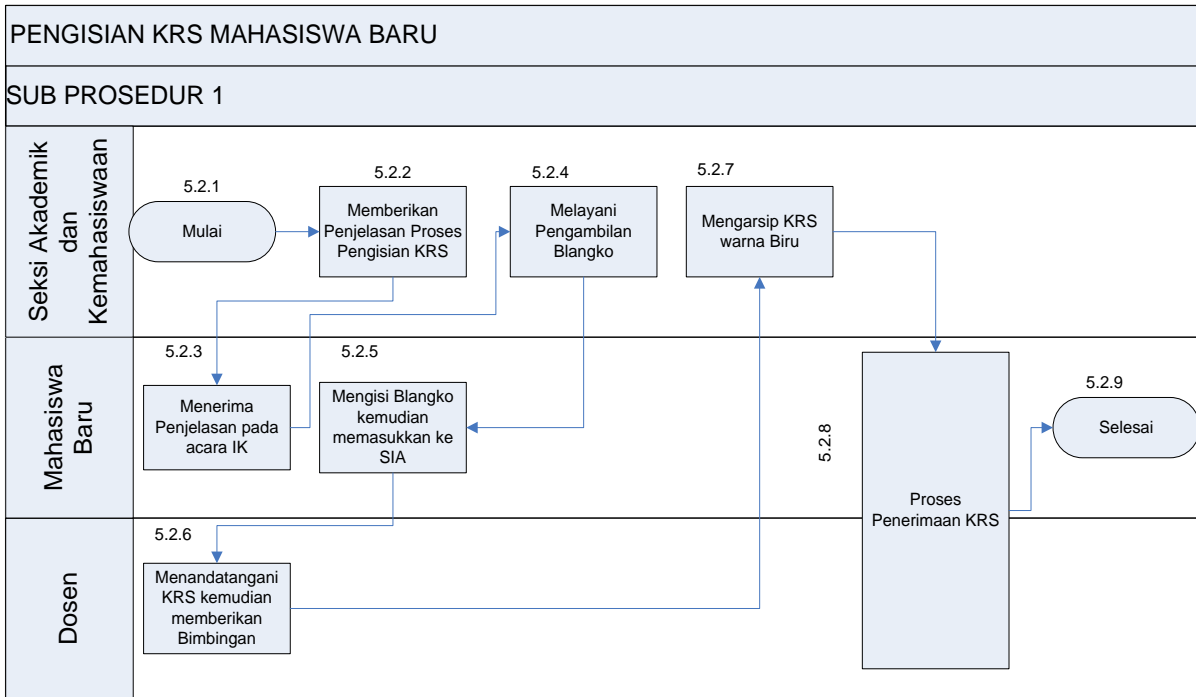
PENGISIAN KRS MAHASISWA BARU

SUB PROSEDUR 1

Seksi Akademik dan Kemahasiswaan

5.2.1
Mulai

5.2.2
Memberikan Penjelasan Proses Pengisian KRS

5.2.4
Melayani Pengambilan Blangko

5.2.7
Mengarsip KRS warna Biru

Mahasiswa Baru

5.2.3
Menerima Penjelasan pada acara IK

5.2.5
Mengisi Blangko kemudian memasukkan ke SIA

5.2.8
Proses Penerimaan KRS

5.2.9
Selesai

Dosen

5.2.6
Menandatangani KRS kemudian memberikan Bimbingan